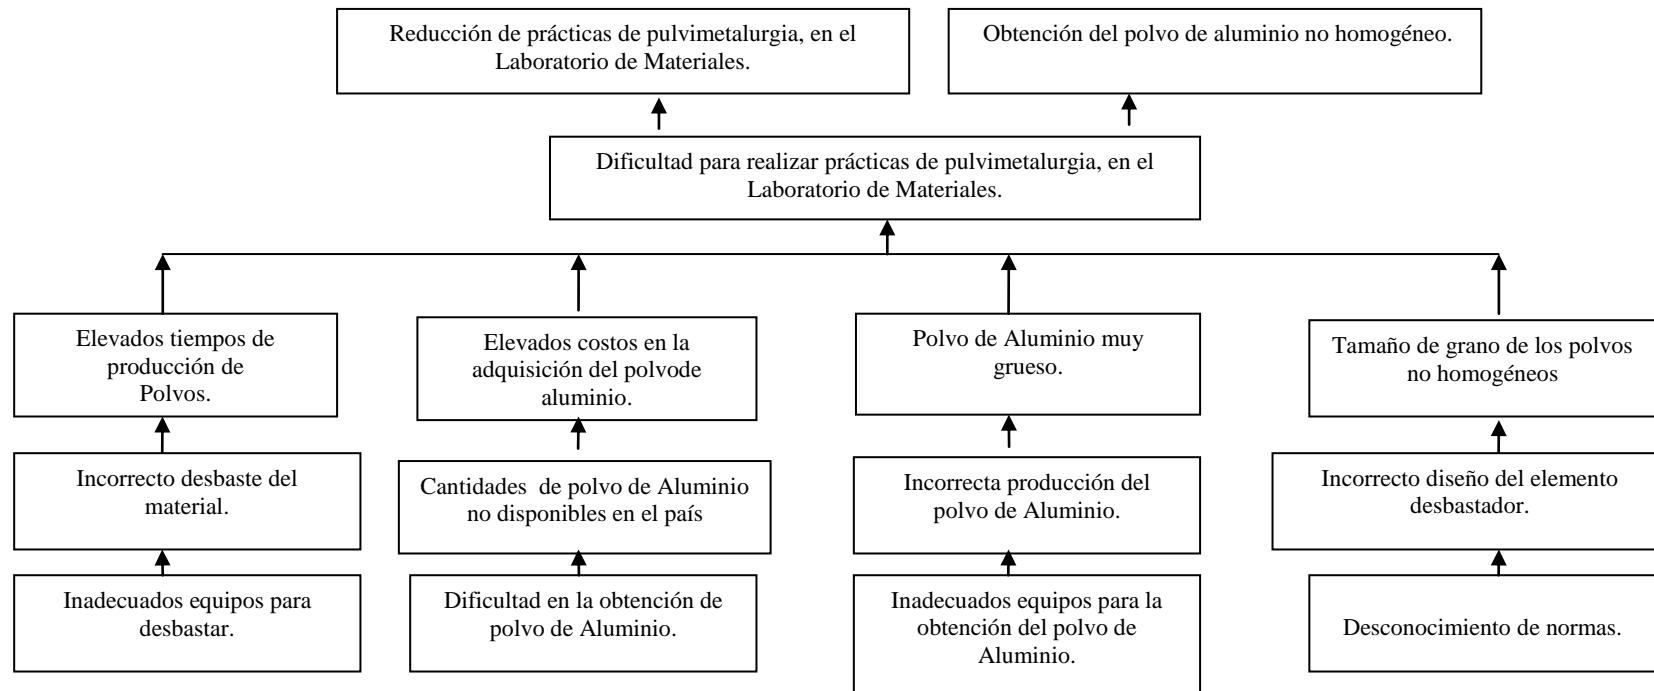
Reducción de prácticas de pulvimetalurgia, en el Laboratorio de Materiales.

Obtención del polvo de aluminio no homogéneo.

Dificultad para realizar prácticas de pulvimetalurgia, en el Laboratorio de Materiales.

Elevados tiempos de producción de Polvos.

Elevados costos en la adquisición del polvode aluminio.

Polvo de Aluminio muy grueso.

Tamaño de grano de los polvos no homogéneos

Incorrecto desbaste del material.

Cantidades de polvo de Aluminio no disponibles en el país

Incorrecta producción del polvo de Aluminio.

Incorrecto diseño del elemento desbastador.

Inadecuados equipos para desbastar.

Dificultad en la obtención de polvo de Aluminio.

Inadecuados equipos para la obtención del polvo de Aluminio.

Desconocimiento de normas.